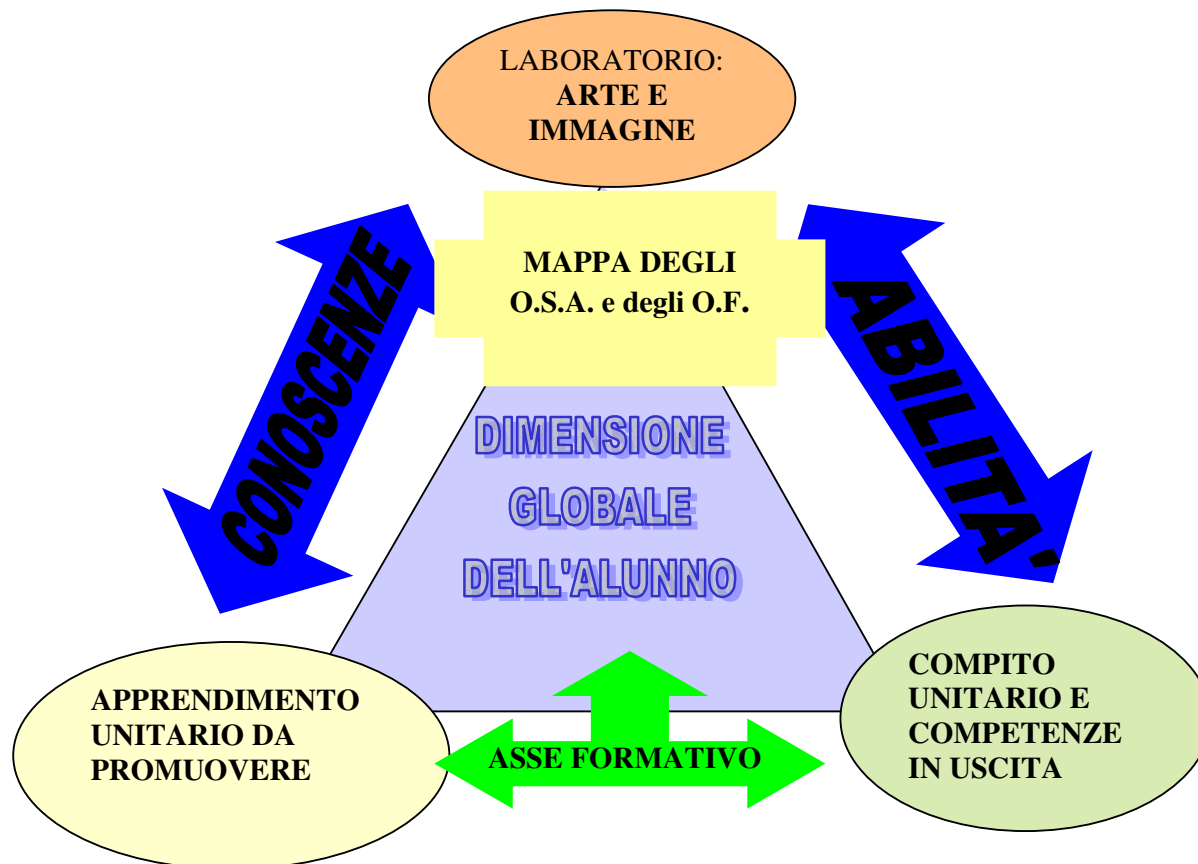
LABORATORIO:
ARTE E
IMMAGINE

CONOSCENZE

MAPPA DEGLI
O.S.A. e degli O.F.

ABILITA'

DIMENSIONE
GLOBALE
DELL'ALUNNO

APPRENDIMENTO
UNITARIO DA
PROMUOVERE

ASSE FORMATIVO

COMPITO
UNITARIO E
COMPETENZE
IN USCITA